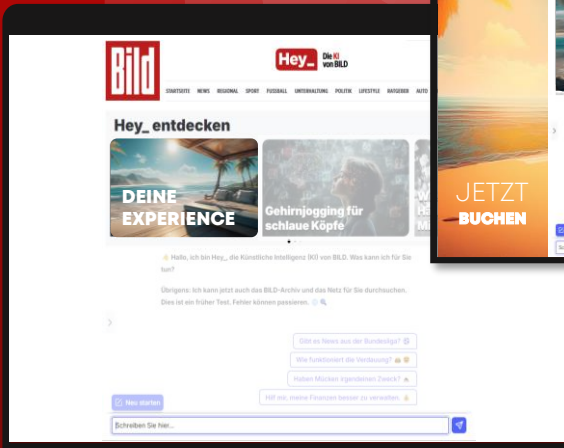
BILD

Hey_ Die KI von BILD

STARTSEITE NEWS REGIONAL SPORT FUSSBALL UNTERHALTUNG POLITIK LIFESTYLE RATGEBER AUTO

Hey_ entdecken

DEINE EXPERIENCE

Gehirnjogging für schlaue Köpfe

JETZT BUCHEN

Hallo, ich bin Hey_, die Künstliche Intelligenz (KI) von BILD. Was kann ich für Sie tun?

Übrigens: Ich kann jetzt auch das BILD-Archiv und das Netz für Sie durchsuchen. Dies ist ein früher Test. Fehler können passieren.

Gibt es News aus der Bundesliga?

Wie funktioniert die Verdauung?

Haben Mücken irgendeinen Zweck?

Hilf mir, meine Finanzen besser zu verwalten.

Neu starten

Schreiben Sie hier...